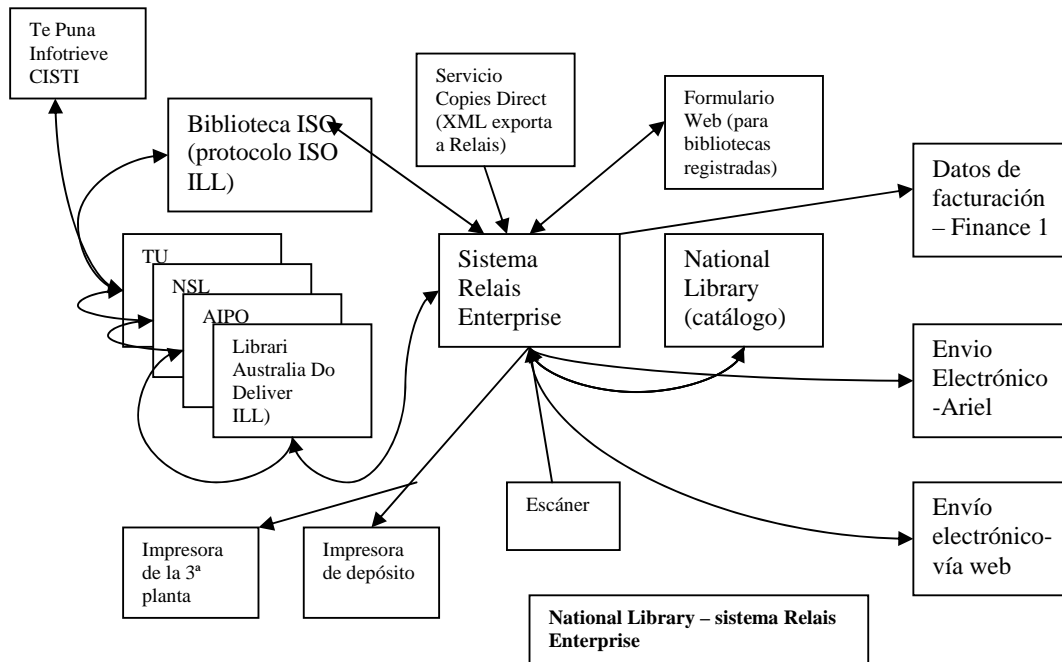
Te Puna Infotrieve CISTI

Biblioteca ISO (protocolo ISO ILL)

Servicio Copies Direct (XML exporta a Relais)

Formulario Web (para bibliotecas registradas)

Datos de facturación – Finance 1

TU

NSL

AIPO

Librari Australia Do Deliver ILL)

Sistema Relais Enterprise

National Library (catálogo)

Envio Electrónico -Ariel

Escáner

Envío electrónico-vía web

Impresora de la 3ª planta

Impresora de depósito

National Library – sistema Relais Enterprise